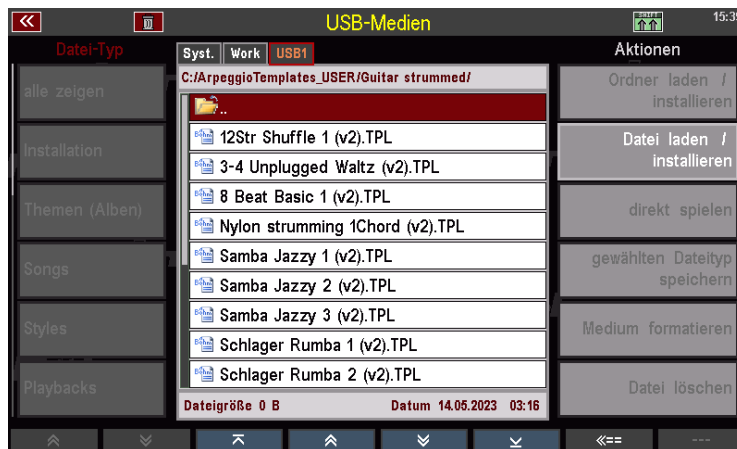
USB-Medien

15:3

Datei-Typ

alle zeigen

Installation

Themen (Alben)

Songs

Styles

Playbacks

Syst. Work USB1

C:/ArpeggioTemplates_USER/Guitar strummed/

..

12Str Shuffle 1 (v2).TPL

3-4 Unplugged Waltz (v2).TPL

8 Beat Basic 1 (v2).TPL

Nylon strumming 1Chord (v2).TPL

Samba Jazzy 1 (v2).TPL

Samba Jazzy 2 (v2).TPL

Samba Jazzy 3 (v2).TPL

Schlager Rumba 1 (v2).TPL

Schlager Rumba 2 (v2).TPL

Dateigröße 0 B Datum 14.05.2023 03:16

Aktionen

Ordner laden / installieren

Datei laden / installieren

direkt spielen

gewählten Dateityp speichern

Medium formatieren

Datei löschen

<==

---